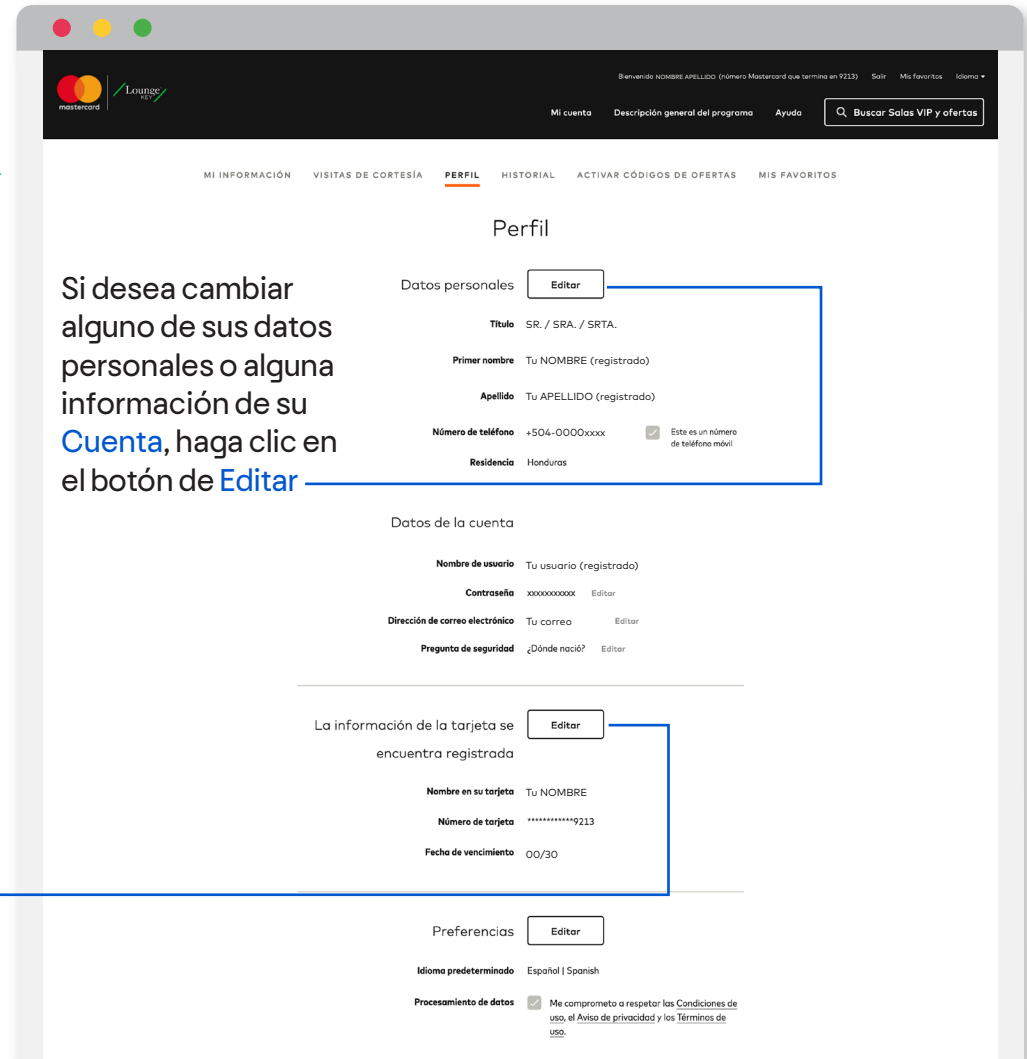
mastercard Lounge KEY

Bienvenido NOMBRE APELLIDO (número Mastercard que termina en 9213) Salir Mis favoritos Idioma

Mi cuenta Descripción general del programa Ayuda Buscar Salas VIP y ofertas

MI INFORMACIÓN VISITAS DE CORTESÍA PERFIL HISTORIAL ACTIVAR CÓDIGOS DE OFERTAS MIS FAVORITOS

Perfil

Si desea cambiar alguno de sus datos personales o alguna información de su Cuenta, haga clic en el botón de Editar

Datos personales Editar

Título SR. / SRA. / SRTA.

Primer nombre Tu NOMBRE (registrado)

Apellido Tu APELLIDO (registrado)

Número de teléfono +504-0000xxxx Este es un número de teléfono móvil

Residencia Honduras

Datos de la cuenta

Nombre de usuario Tu usuario (registrado)

Contraseña xxxxxxxxxx Editar

Dirección de correo electrónico Tu correo Editar

Pregunta de seguridad ¿Dónde nació? Editar

La información de la tarjeta se encuentra registrada Editar

Nombre en su tarjeta Tu NOMBRE

Número de tarjeta ************9213

Fecha de vencimiento 00/30

Preferencias Editar

Idioma predeterminado Español | Spanish

Procesamiento de datos Me comprometo a respetar las Condiciones de uso, el Aviso de privacidad y los Términos de uso.